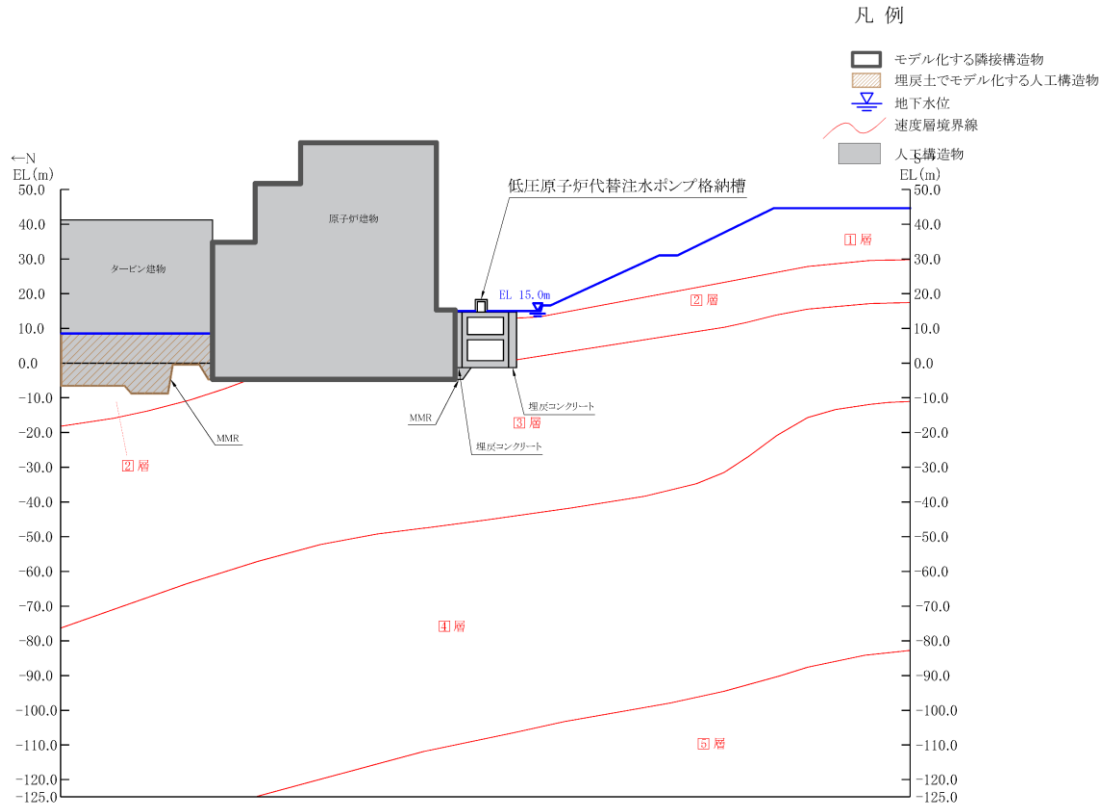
凡 例

モデル化する隣接構造物
埋戻土でモデル化する人工構造物
地下水位
速度層境界線
人工構造物

←N
EL(m)

S→
EL(m)

50.0
40.0
30.0
20.0
10.0
0.0
-10.0
-20.0
-30.0
-40.0
-50.0
-60.0
-70.0
-80.0
-90.0
-100.0
-110.0
-120.0
-125.0

低圧原子炉代替注水ポンプ格納槽

タービン建物

原子炉建物

EL 15.0m

1 層

2 層

2 層

3 層

4 層

5 層

MMR

MMR

埋戻コンクリート

埋戻コンクリート

50.0
40.0
30.0
20.0
10.0
0.0
-10.0
-20.0
-30.0
-40.0
-50.0
-60.0
-70.0
-80.0
-90.0
-100.0
-110.0
-120.0
-125.0